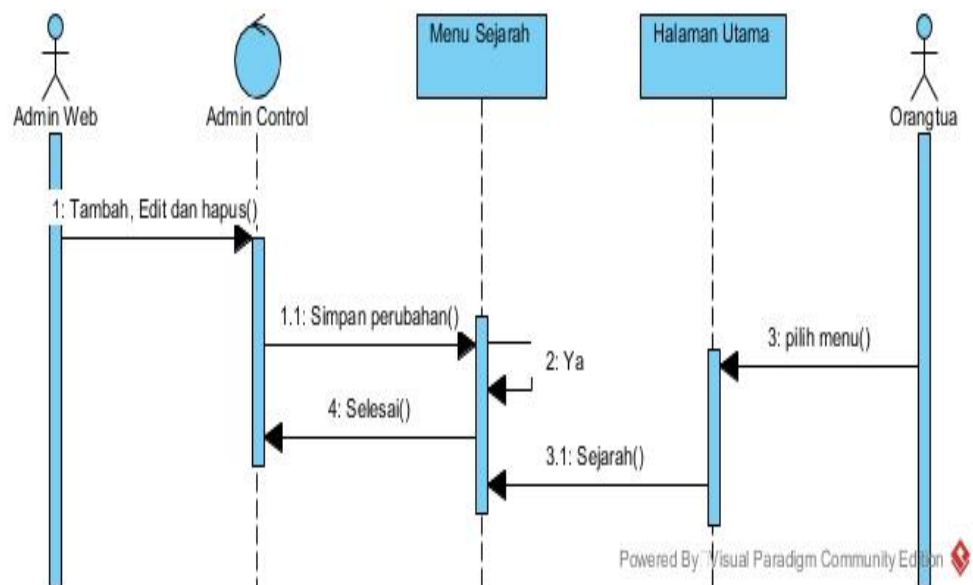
Admin Web

Admin Control

Menu Sejarah

Halaman Utama

Orangtua

1: Tambah, Edit dan hapus()

1.1: Simpan perubahan()

2: Ya

3: pilih menu()

4: Selesai()

3.1: Sejarah()

Powered By Visual Paradigm Community Edition